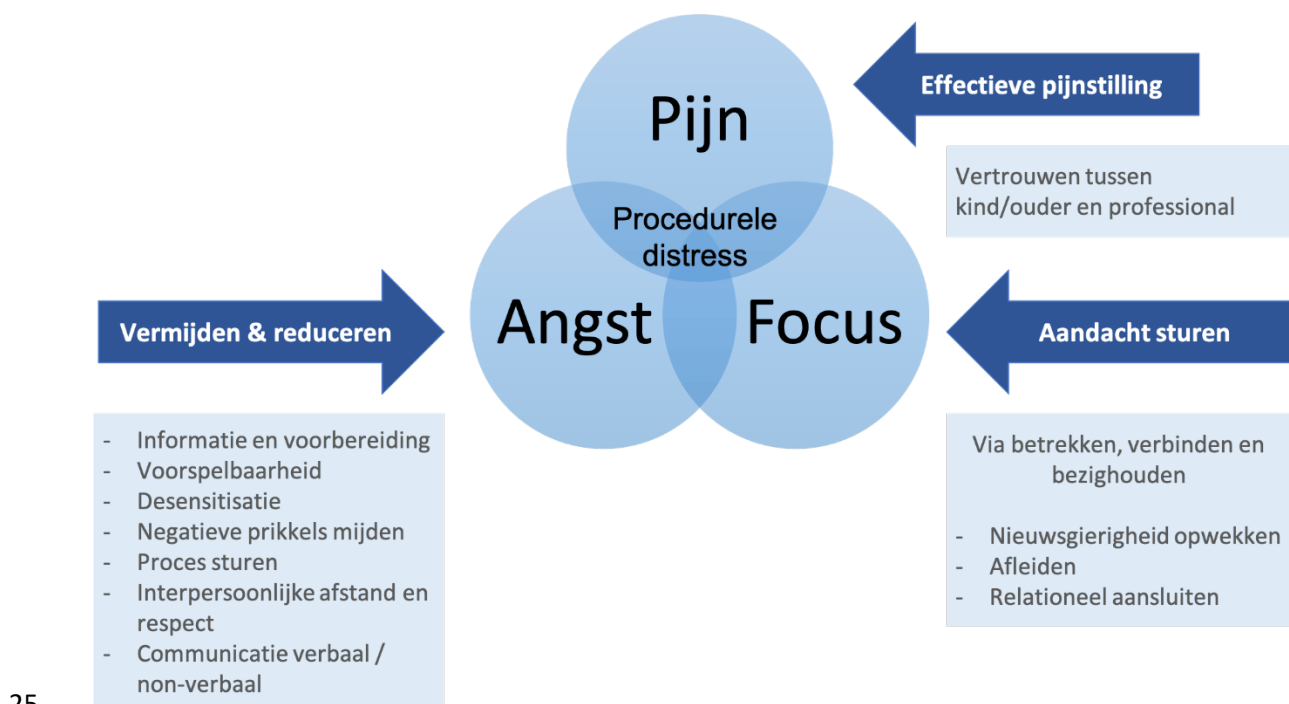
Pijn

Effectieve pijnstilling

Vertrouwen tussen kind/ouder en professional

Procedurele distress

Vermijden & reduceren

Angst

Focus

Aandacht sturen

- Informatie en voorbereiding
- Voorspelbaarheid
- Desensitisatie
- Negatieve prikkels mijden
- Proces sturen
- Interpersoonlijke afstand en respect
- Communicatie verbaal / non-verbaal

Via betrekken, verbinden en bezighouden

- Nieuwsgierigheid opwekken
- Afleiden
- Relationeel aansluiten

25